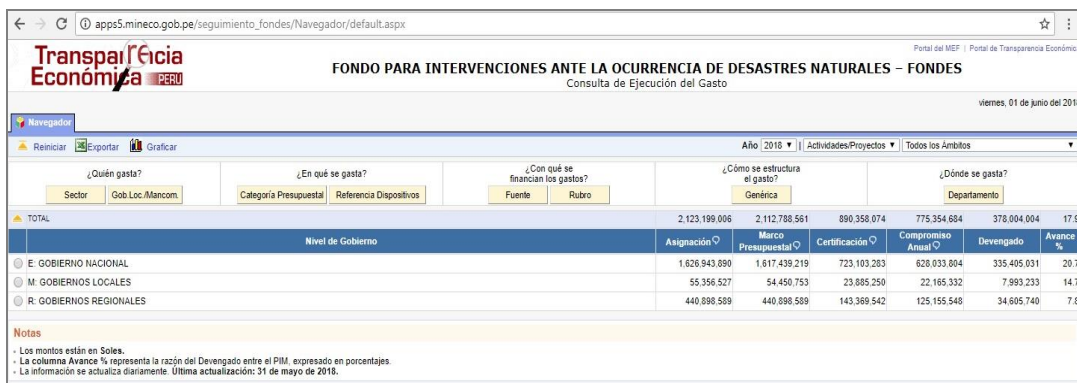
apps5.mineco.gob.pe/seguimiento_fondes/Navegador/default.aspx

Transparencia Económica PERU

FONDO PARA INTERVENCIONES ANTE LA OCURRENCIA DE DESASTRES NATURALES – FONDES
Consulta de Ejecución del Gasto

Portal del MEF | Portal de Transparencia Económic

viernes, 01 de junio del 201

Navegador

Reiniciar Exportar Graficar

Año 2018 | Actividades/Proyectos | Todos los Ámbitos

¿Quién gastó? Sector Gob.Loc./Mancom.
¿En qué se gasta? Categoría Presupuestal Referencia Dispositivos
¿Con qué se financian los gastos? Fuente Rubro
¿Cómo se estructura el gasto? Genérica
¿Dónde se gasta? Departamento

| | Asignación | Marco Presupuestal | Certificación | Compromiso Anual | Devengado | Avance % |
|---|---|---|---|---|---|---|
| TOTAL | 2,123,199,006 | 2,112,788,561 | 890,358,074 | 775,354,684 | 378,004,004 | 17.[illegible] |
| **Nivel de Gobierno** | | | | | | |
| E: GOBIERNO NACIONAL | 1,626,943,890 | 1,617,439,219 | 723,103,283 | 628,033,804 | 335,405,031 | 20.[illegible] |
| M: GOBIERNOS LOCALES | 55,356,527 | 54,450,753 | 23,885,250 | 22,165,332 | 7,993,233 | 14.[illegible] |
| R: GOBIERNOS REGIONALES | 440,898,589 | 440,898,589 | 143,369,542 | 125,155,548 | 34,605,740 | 7.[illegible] |

Notas
- Los montos están en Soles.
- La columna Avance % representa la razón del Devengado entre el PIM, expresado en porcentajes.
- La información se actualiza diariamente. Última actualización: 31 de mayo de 2018.